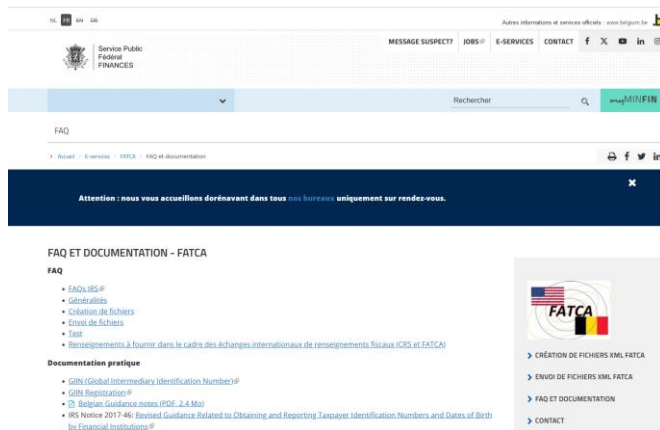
NL FR EN DE

Autres informations et services officiels : www.belgium.be

Service Public Fédéral FINANCES

MESSAGE SUSPECT? JOBS E-SERVICES CONTACT

Rechercher

myMINFIN

FAQ

Accueil / E-services / FATCA / FAQ et documentation

Attention : nous vous accueillons dorénavant dans tous nos bureaux uniquement sur rendez-vous.

FAQ ET DOCUMENTATION - FATCA

FAQ

- FAQs IRS
- Généralités
- Création de fichiers
- Envoi de fichiers
- Test
- Renseignements à fournir dans le cadre des échanges internationaux de renseignements fiscaux (CRS et FATCA)

Documentation pratique

- GIIN (Global Intermediary Identification Number)
- GIIN Registration
- Belgian Guidance notes (PDF, 2.4 Mo)
- IRS Notice 2017-46: Revised Guidance Related to Obtaining and Reporting Taxpayer Identification Numbers and Dates of Birth by Financial Institutions

FATCA

> CRÉATION DE FICHIERS XML FATCA
> ENVOI DE FICHIERS XML FATCA
> FAQ ET DOCUMENTATION
> CONTACT